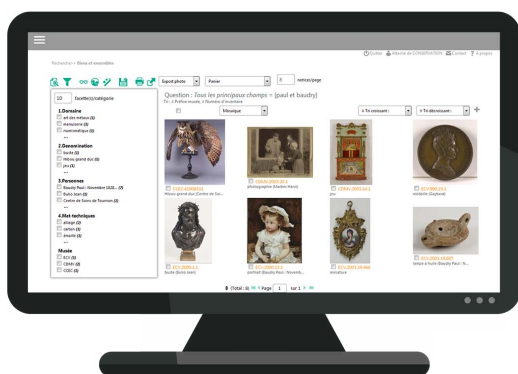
Rechercher › Biens et immobilier

Quitter  Atelier de CONSERVATION  Contact  À propos

Export photo  Panier  6  notices/page

Question : Tous les principaux champs = (paul et baudry)

Tri : 1-Préfixe musée, 1-Numéro d'inventaire

10  facette(s)/catégorie

1.Domaine
art des métaux (1)
mensurem (2)
numismatique (1)
...

2.Dénomination
buste (1)
Héros grand duc (1)
jeu (1)
...

3.Personnes
Baudry Paul ; Novembre 1828... (7)
Buisi Jean (1)
Centre de Soins de Tourron (1)
...

4.Mat-techniques
alliage (2)
carton (1)
émaille (1)
...

Musée
ECV (5)
CBMV (2)
COEC (1)

Mosaïque

« Tri croissant »

« Tri décroissant »

COEC.A0005555
Héros grand duc (Centre de Soi...

CBMV.2003.20.1
photographie (Atelier Nerot)

CBMV.2003.16.1
jeu

ECV.1999.13.1
médaille (Gayhard)

ECV.2000.1.1
buste (Buisi Jean)

ECV.2000.11.1
portrait (Baudry Paul ; Novemb...

ECV.2001.20.066
miniature

ECV.2001.10.107
lampe à huile (Baudry Paul ; ...

8 (Total : 8)  Page 1 sur 1